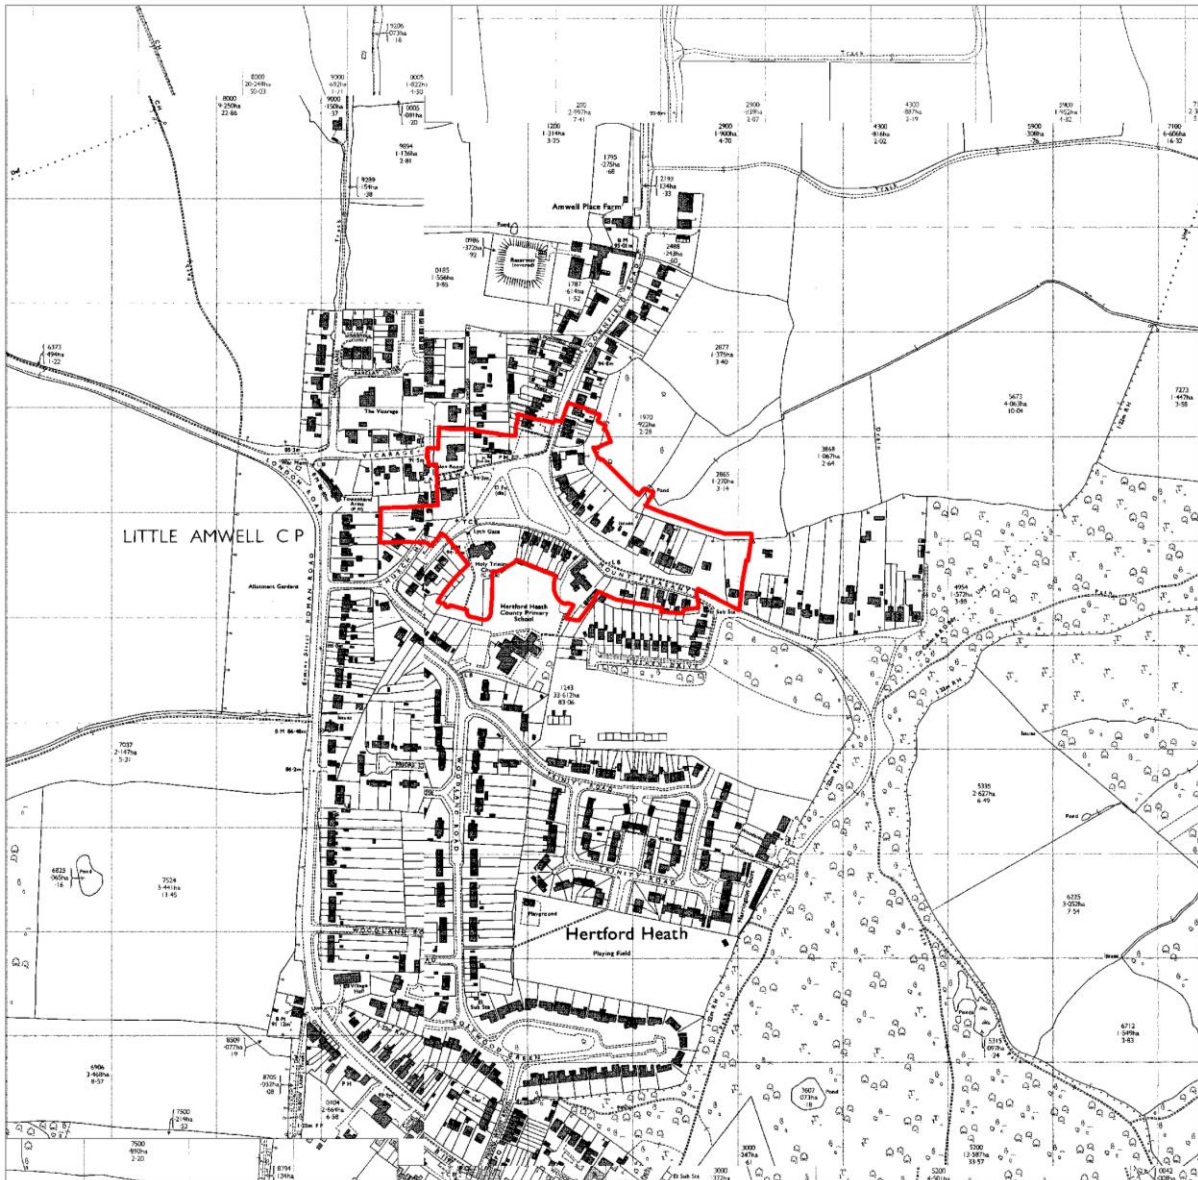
LITTLE AMWELL C P

Amwell Place Farm

Reservoir (covered)

The Vicarage

Townshend Arms (P H)

Lych Gate

Holy Trinity Ch

Hertford Heath County Primary School

Allotment Gardens

Hertford Heath

Playing Field

Playground

Pond

Village Hall

P H

8000
9·250ha
22·86

8000
20·249ha
50·03

9000
·692ha
1·71

0005
·822ha
·50

9000
·150ha
·37

3005
·081ha
·20

9206
·073ha
·18

9894
1·136ha
2·81

9289
·154ha
·38

1200
1·314ha
3·25

2900
1·900ha
4·70

2900
·028ha
2·07

4300
·887ha
2·19

5900
·300ha
·74

7100
6·606ha
16·32

1795
·275ha
·68

2193
·134ha
·33

2488
·258ha

0185
1·556ha
3·85

1787
·614ha
1·52

6373
·494ha
1·22

2877
1·375ha
3·40

1970
·922ha
2·28

2865
1·270ha
3·14

3868
1·067ha
2·64

5673
4·063ha
10·04

7273
1·447ha
3·58

4954
1·572ha
3·89

1243
33·612ha
83·06

7037
2·147ha
5·31

6823
·065ha
·16

7524
5·441ha
13·45

5335
2·627ha
6·49

6225
3·052ha
7·54

6712
1·549ha
3·83

5315
·097ha
·24

3607
·073ha
·18

8509
·077ha
·19

8705
·032ha
·08

0404
2·664ha
6·58

6904
3·468ha
8·57

7500
2·214ha
5·47

7500
·890ha
2·20

3000
·247ha
·61

5200
12·587ha
33·57

VICARAGE

TRINITY ROAD

WOODLAND ROAD

ROMAN ROAD

LONDON ROAD

Ermine Street

B M 86·48m

86·3m

Sub Sta